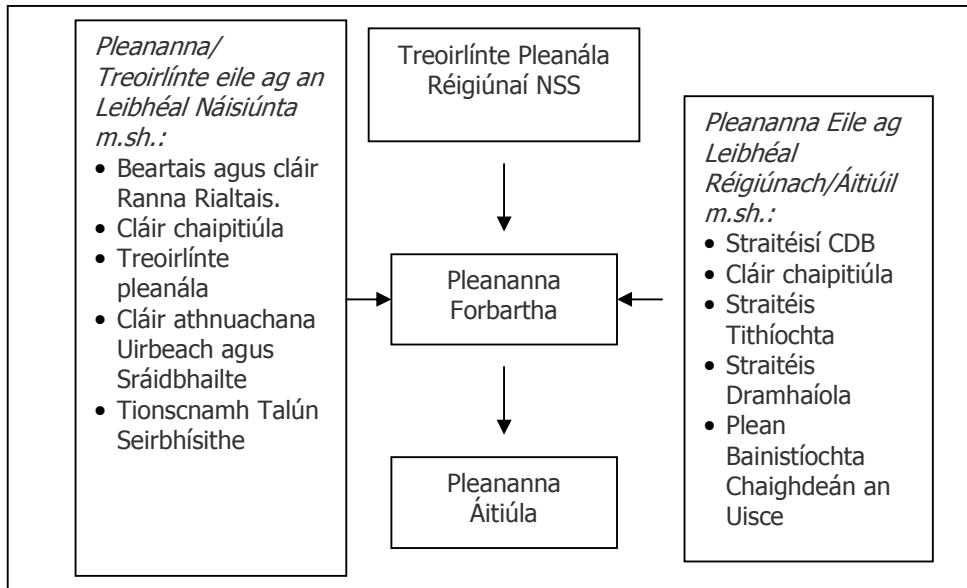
*Pleananna/ Treoirlínte eile ag an Leibhéal Náisiúnta m.sh.:*
- Beartais agus cláir Ranna Rialtais.
- Cláir chaipitiúla
- Treoirlínte pleanála
- Cláir athnuachana Uirbeach agus Sráidbhailte
- Tionscnamh Talún Seirbhísithe

Treoirlínte Pleanála Réigiúnaí NSS

Pleananna Forbartha

Pleananna Áitiúla

*Pleananna Eile ag Leibhéal Réigiúnach/Áitiúil m.sh.:*
- Straitéisí CDB
- Cláir chaipitiúla
- Straitéis Tithíochta
- Straitéis Dramhaíola
- Plean Bainistíochta Chaighdeán an Uisce